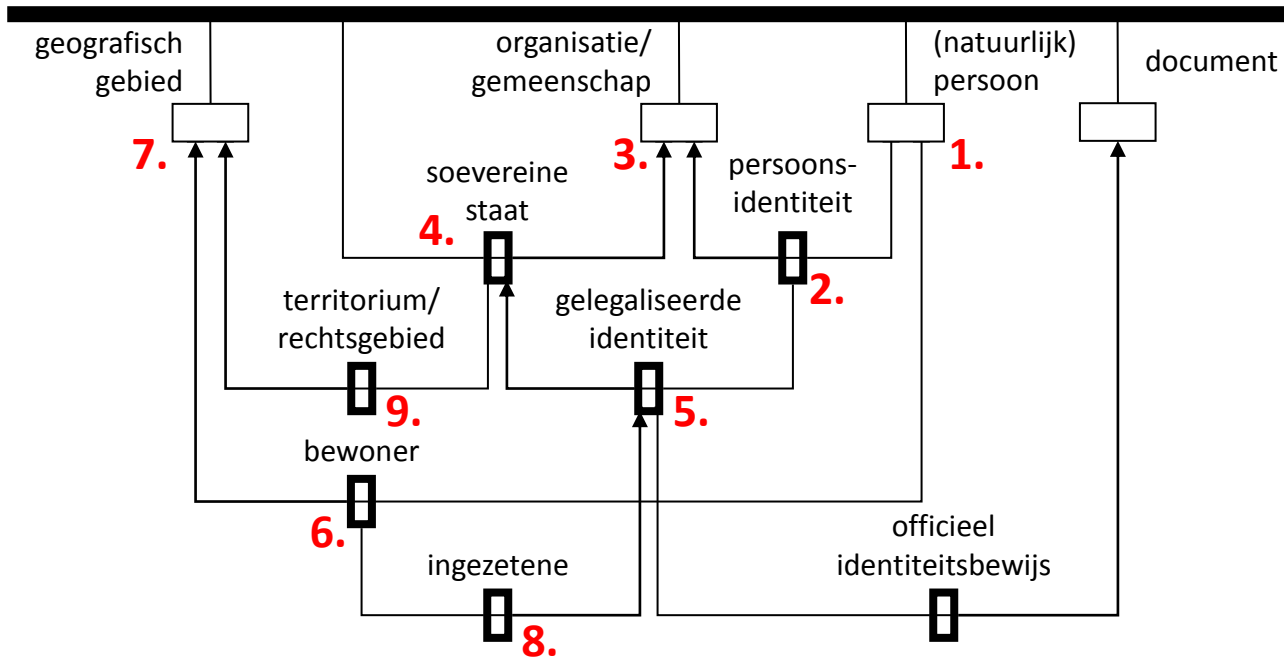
geografisch gebied

organisatie/ gemeenschap

(natuurlijk) persoon

document

7.

3.

1.

soevereine staat

persoons-identiteit

4.

2.

territorium/ rechtsgebied

gelegaliseerde identiteit

9.

5.

bewoner

6.

officieel identiteitsbewijs

ingezetene

8.